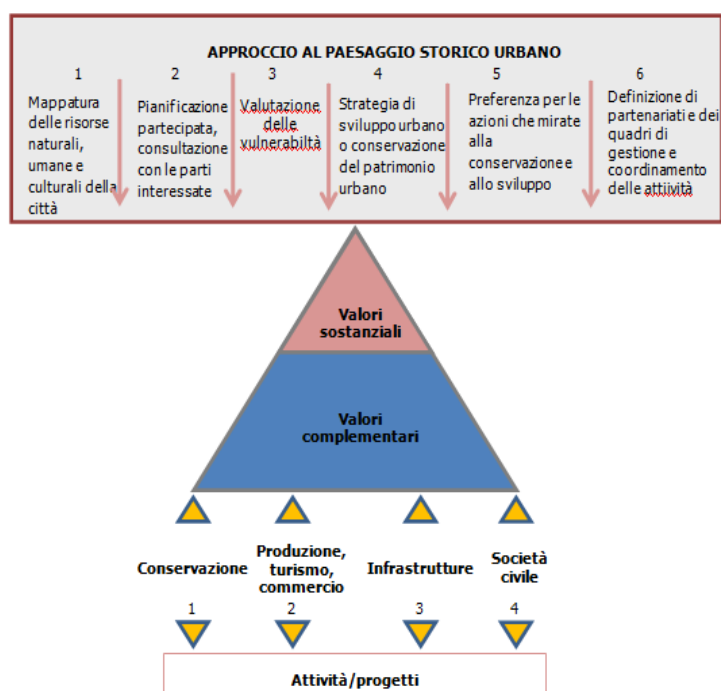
APPROCCIO AL PAESAGGIO STORICO URBANO

1
Mappatura delle risorse naturali, umane e culturali della città

2
Pianificazione partecipata, consultazione con le parti interessate

3
Valutazione delle vulnerabiltà

4
Strategia di sviluppo urbano o conservazione del patrimonio urbano

5
Preferenza per le azioni che mirate alla conservazione e allo sviluppo

6
Definizione di partenariati e dei quadri di gestione e coordinamento delle attiivtà

Valori sostanziali

Valori complementari

Conservazione
1

Produzione, turismo, commercio
2

Infrastrutture
3

Società civile
4

Attività/progetti